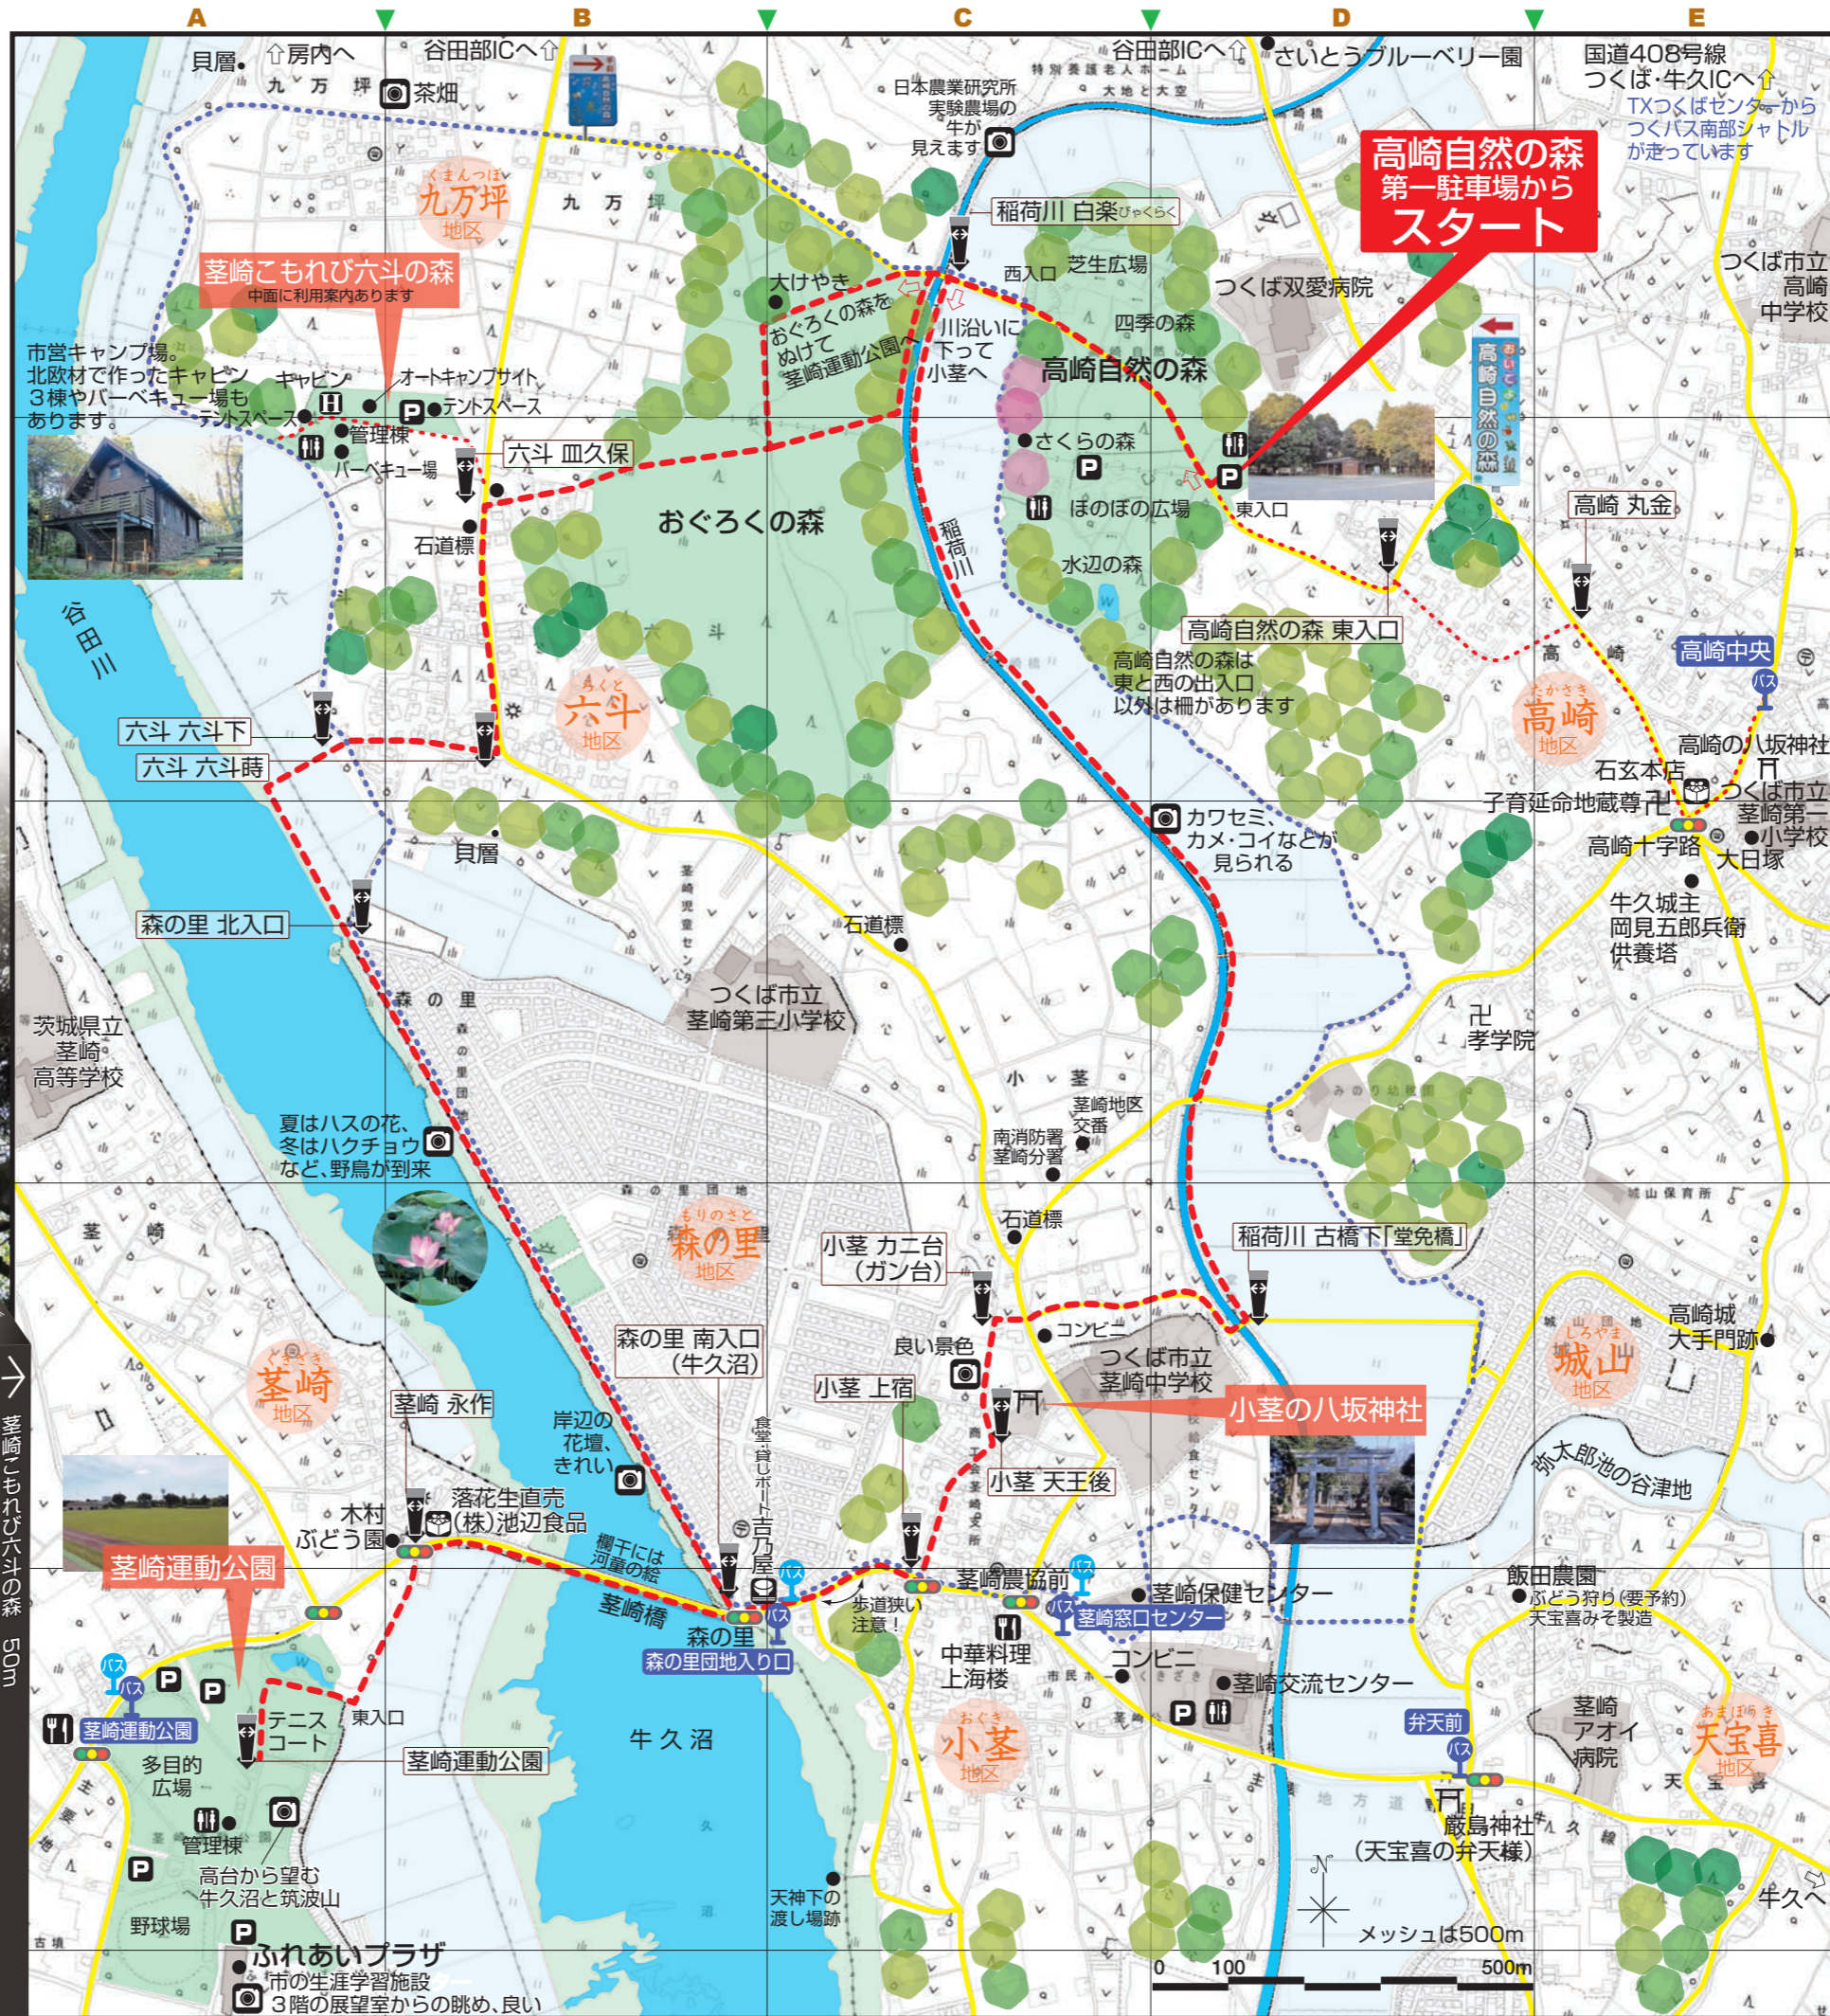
A B C D E

貝層 ⇧房内へ 谷田部ICへ⇧ 茶畑 谷田部ICへ⇧ さいとうブルーベリー園 国道408号線 つくば・牛久ICへ⇧
TXつくばセンターからつくバス南部シャトルが走っています

日本農業研究所実験農場の牛が見えます

高崎自然の森
第一駐車場から
スタート

九万坪 地区
稲荷川 白楽びゃくらく
西入口 芝生広場 つくば双愛病院 つくば市立高崎中学校
茎崎こもれび六斗の森 中面に利用案内あります
大けやき
おぐろくの森をぬけて茎崎運動公園へ
川沿いに下って小茎へ
四季の森
高崎自然の森
市営キャンプ場。北欧材で作ったキャビン3棟やバーベキュー場もあります。
キャビン オートキャンプサイト テントスペース テントスペース 管理棟 バーベキュー場
六斗 皿久保
さくらの森
ほのぼの広場
東入口
高崎 丸金
おぐろくの森
石道標
稲荷川
水辺の森
谷田川
高崎自然の森 東入口
高崎自然の森は東と西の出入口以外は柵があります
高崎中央 バス
六斗 地区
高崎 地区
六斗 六斗下
六斗 六斗蒔
高崎の八坂神社
石玄本店
子育延命地蔵尊
つくば市立茎崎第一小学校
カワセミ、カメ・コイなどが見られる
高崎十字路
大日塚
貝層
森の里 北入口
石道標
牛久城主岡見五郎兵衛供養塔
つくば市立茎崎第三小学校
茨城県立茎崎高等学校
孝学院
茎崎地区交番
南消防署茎崎分署
夏はハスの花、冬はハクチョウなど、野鳥が到来
石道標
稲荷川 古橋下「堂免橋」
森の里 地区
小茎 カニ台(ガン台)
茎崎 地区
森の里 南入口(牛久沼)
コンビニ
高崎城大手門跡
良い景色
つくば市立茎崎中学校
城山 地区
小茎の八坂神社
小茎 上宿
茎崎 永作
岸辺の花壇、きれい
食堂・貸しボート 吉乃屋
小茎 天王後
弥太郎池の谷津地
木村ぶどう園
落花生直売(株)池辺食品
欄干には河童の絵
茎崎運動公園
茎崎橋
森の里
森の里団地入り口
歩道狭い注意!
茎崎農協前
茎崎保健センター
茎崎窓口センター
飯田農園 ぶどう狩り(要予約) 天宝喜みそ製造
中華料理上海楼
コンビニ
茎崎交流センター
テニスコート
東入口
茎崎運動公園
牛久沼
小茎 地区
弁天前
茎崎アオイ病院
天宝喜 地区
多目的広場
管理棟
高台から望む牛久沼と筑波山
厳島神社(天宝喜の弁天様)
野球場
天神下の渡し場跡
牛久へ
ふれあいプラザ
市の生涯学習施設
3階の展望室からの眺め、良い
メッシュは500m
0 100 500m
茎崎こもれび六斗の森 50m